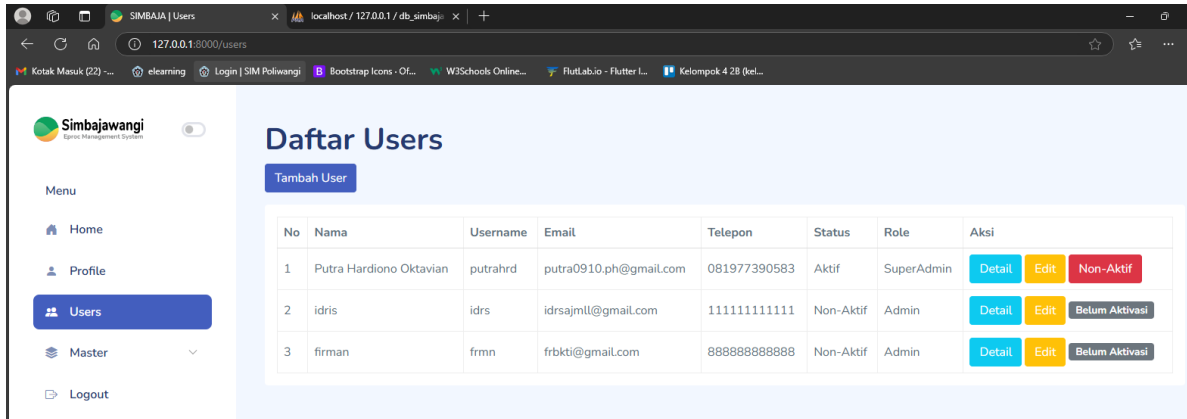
SIMBAJA | Users
localhost / 127.0.0.1 / db_simbaja
127.0.0.1:8000/users
Kotak Masuk (22) -... elearning Login | SIM Poliwangi Bootstrap Icons - Of... W3Schools Online... FlutLab.io - Flutter I... Kelompok 4 28 (kel...

Simbajawangi
Eproc Management System

Menu

Home

Profile

Users

Master

Logout

Daftar Users

Tambah User

| No | Nama | Username | Email | Telepon | Status | Role | Aksi |
|---|---|---|---|---|---|---|---|
| 1 | Putra Hardiono Oktavian | putrahrd | putra0910.ph@gmail.com | 081977390583 | Aktif | SuperAdmin | Detail Edit Non-Aktif |
| 2 | idris | idrs | idrsajmll@gmail.com | 111111111111 | Non-Aktif | Admin | Detail Edit Belum Aktivasi |
| 3 | firman | frmn | frbkti@gmail.com | 888888888888 | Non-Aktif | Admin | Detail Edit Belum Aktivasi |